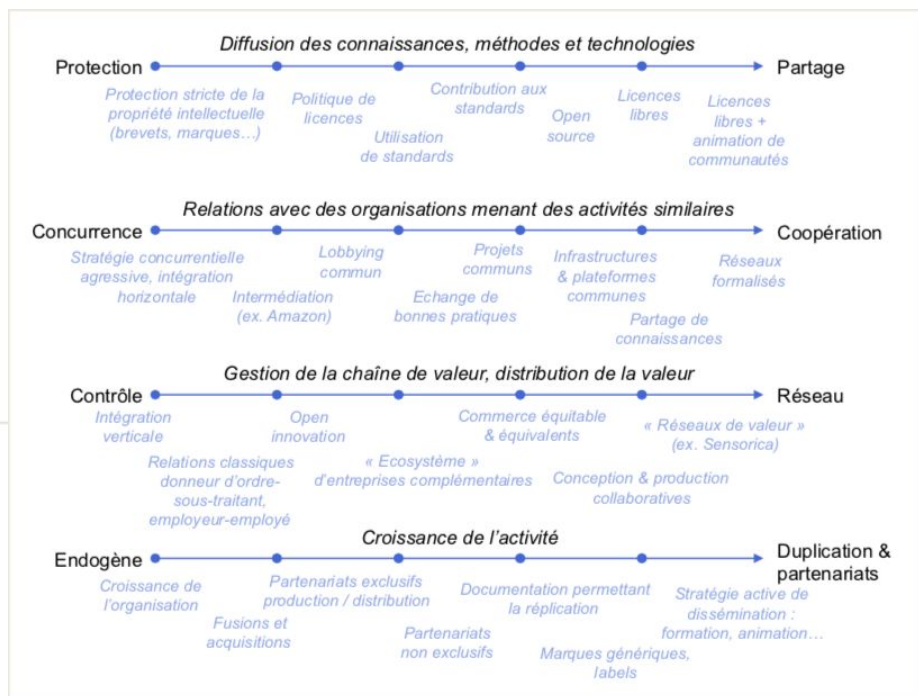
Diffusion des connaissances, méthodes et technologies

Protection

Partage

Protection stricte de la propriété intellectuelle (brevets, marques…)

Politique de licences

Utilisation de standards

Contribution aux standards

Open source

Licences libres

Licences libres + animation de communautés

Relations avec des organisations menant des activités similaires

Concurrence

Coopération

Stratégie concurrentielle agressive, intégration horizontale

Intermédiation (ex. Amazon)

Lobbying commun

Echange de bonnes pratiques

Projets communs

Infrastructures & plateformes communes

Partage de connaissances

Réseaux formalisés

Gestion de la chaîne de valeur, distribution de la valeur

Contrôle

Réseau

Intégration verticale

Relations classiques donneur d'ordre-sous-traitant, employeur-employé

Open innovation

« Ecosystème » d'entreprises complémentaires

Commerce équitable & équivalents

Conception & production collaboratives

« Réseaux de valeur » (ex. Sensorica)

Croissance de l'activité

Endogène

Duplication & partenariats

Croissance de l'organisation

Fusions et acquisitions

Partenariats exclusifs production / distribution

Partenariats non exclusifs

Documentation permettant la réplication

Marques génériques, labels

Stratégie active de dissémination : formation, animation…